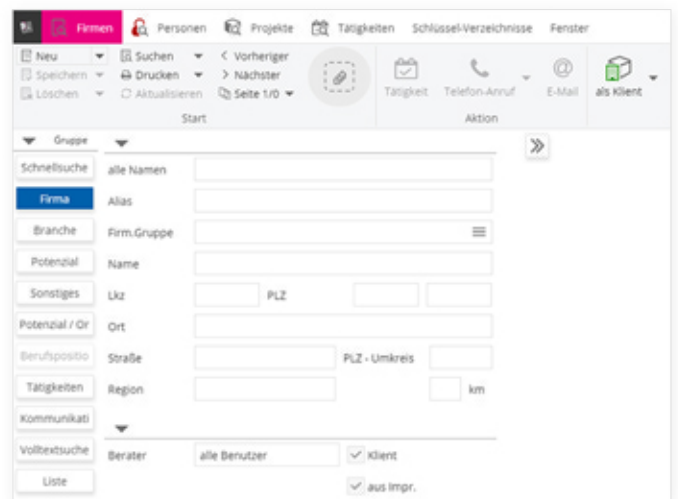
Firmen Personen Projekte Tätigkeiten Schlüssel-Verzeichnisse Fenster

Neu
Speichern
Löschen
Suchen
Drucken
Aktualisieren
< Vorheriger
> Nächster
Seite 1/0
Start

Tätigkeit
Telefon-Anruf
E-Mail
als Klient
Aktion

Gruppe
Schnellsuche
Firma
Branche
Potenzial
Sonstiges
Potenzial / Or
Berufspositio
Tätigkeiten
Kommunikati
Volltextsuche
Liste

alle Namen
Alias
Firm.Gruppe
Name
Lkz
PLZ
Ort
Straße
PLZ - Umkreis
Region
km

Berater
alle Benutzer
Klient
aus Impr.

»